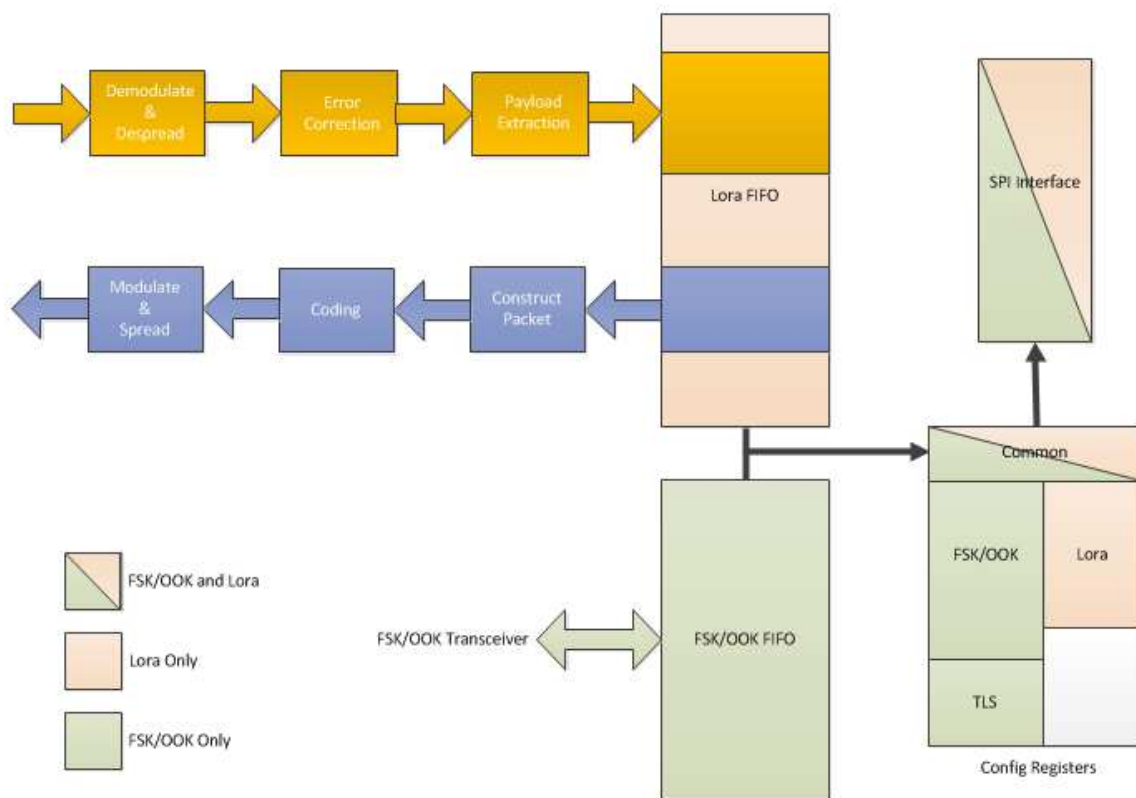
Demodulate & Despread

Error Correction

Payload Extraction

Lora FIFO

SPI Interface

Modulate & Spread

Coding

Construct Packet

Common

FSK/OOK

Lora

TLS

Config Registers

FSK/OOK and Lora

Lora Only

FSK/OOK Only

FSK/OOK Transceiver

FSK/OOK FIFO